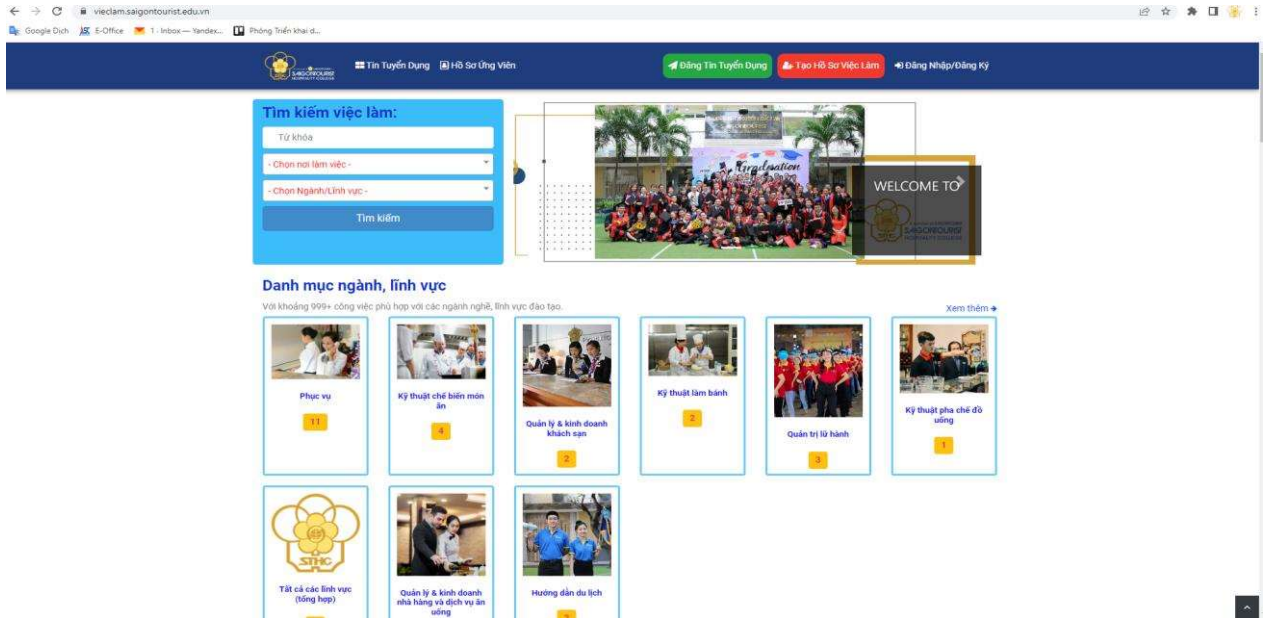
vieclam.saigontourist.edu.vn

Google Dịch E-Office 1 - Inbox — Yandex... Phòng Triển khai d...

SAIGONTOURIST Tin Tuyển Dụng Hồ Sơ Ứng Viên Đăng Tin Tuyển Dụng Tạo Hồ Sơ Việc Làm Đăng Nhập/Đăng Ký

Tìm kiếm việc làm:

Từ khóa

- Chọn nơi làm việc -

- Chọn Ngành/Lĩnh vực -

Tìm kiếm

Graduation

WELCOME TO

SAIGONTOURIST

Danh mục ngành, lĩnh vực

Với khoảng 999+ công việc phù hợp với các ngành nghề, lĩnh vực đào tạo.

Xem thêm

Phục vụ
11

Kỹ thuật chế biến món ăn
4

Quản lý & kinh doanh khách sạn
2

Kỹ thuật làm bánh
2

Quản trị lữ hành
3

Kỹ thuật pha chế đồ uống
1

STHC
Tất cả các lĩnh vực (tổng hợp)

Quản lý & kinh doanh nhà hàng và dịch vụ ăn uống

Hướng dẫn du lịch